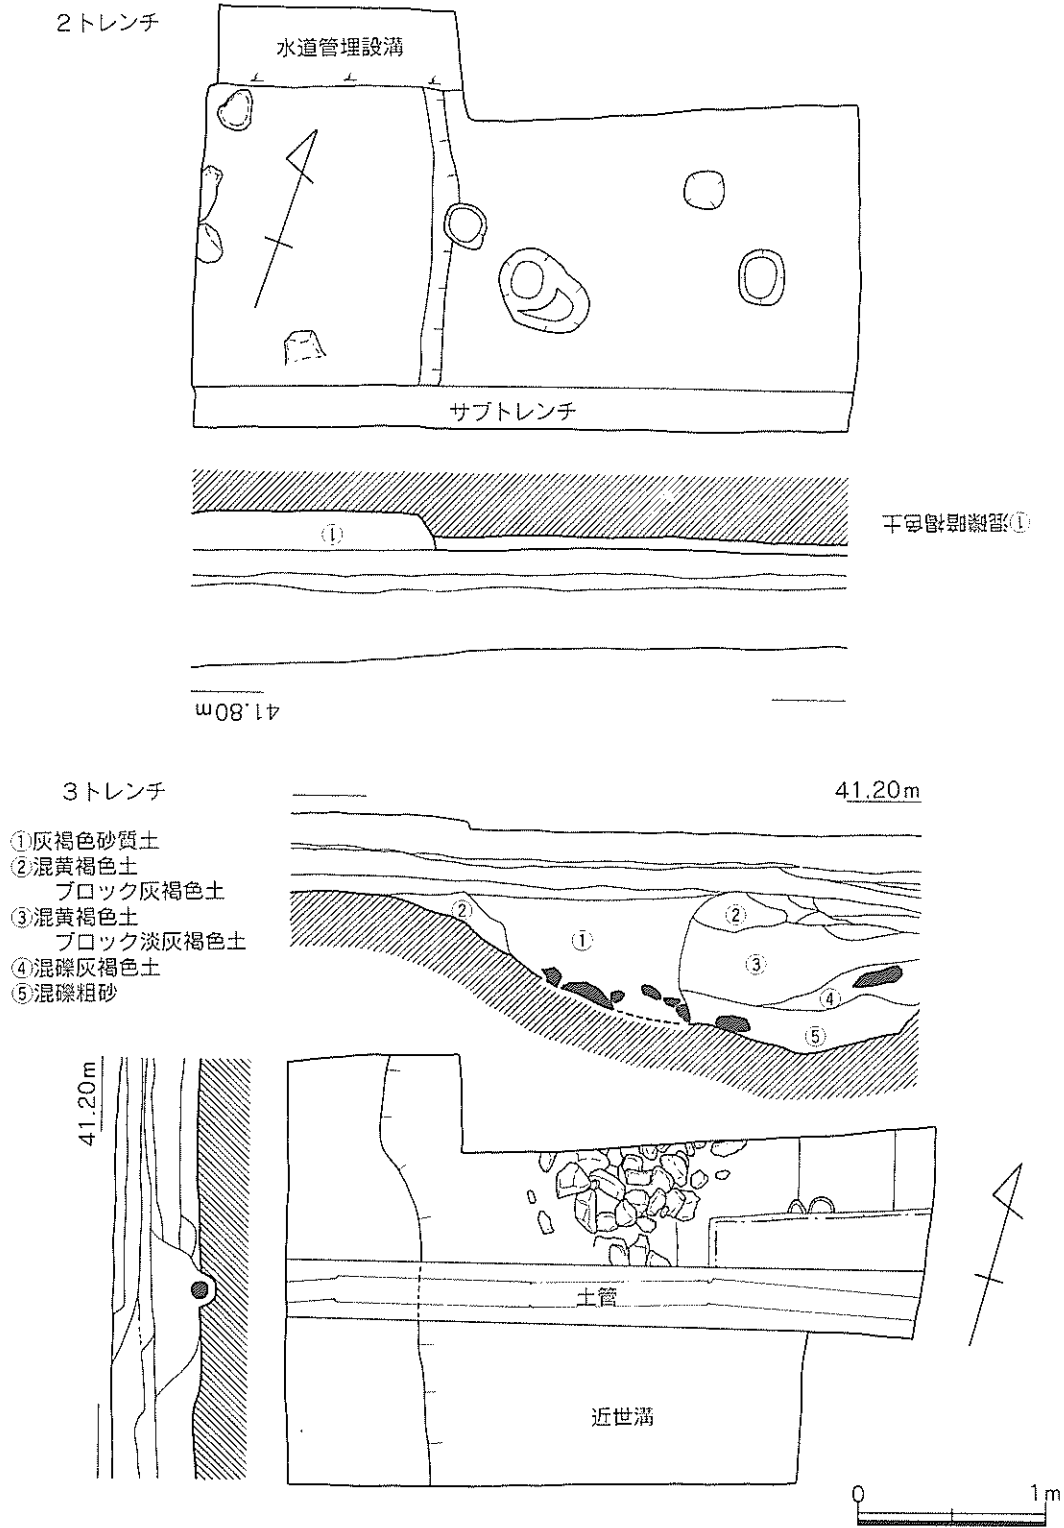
2トレンチ

水道管理設溝

サブトレンチ

①

①混礫灰褐色土

41.80m

3トレンチ

41.20m

①灰褐色砂質土
②混黄褐色土
ブロック灰褐色土
③混黄褐色土
ブロック淡灰褐色土
④混礫灰褐色土
⑤混礫粗砂

②

①

②

③

④

⑤

41.20m

土管

近世溝

0

1m